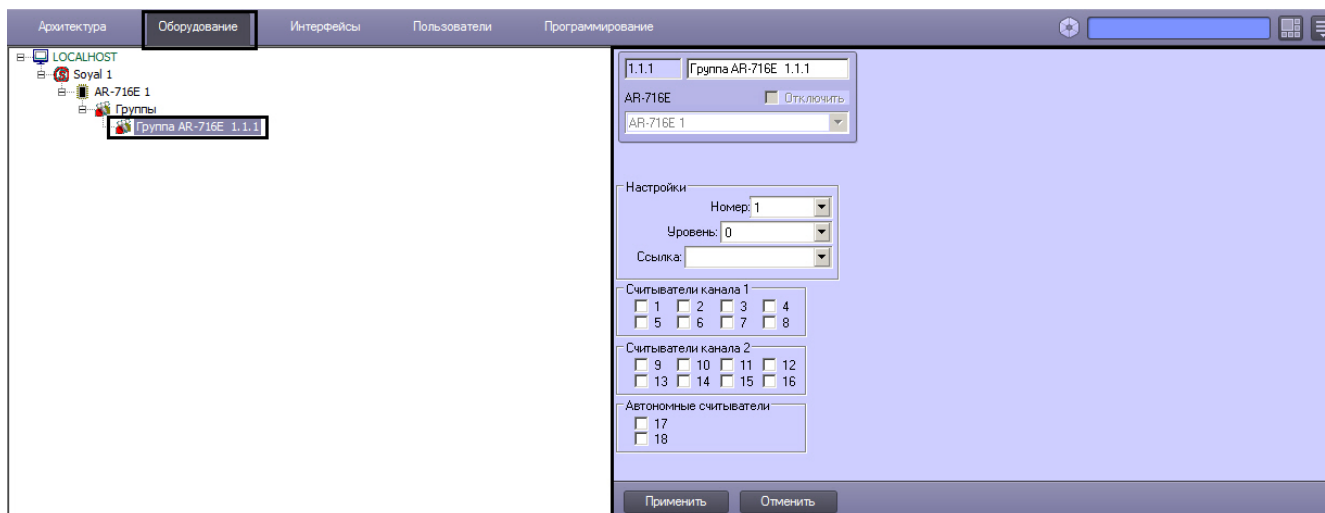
Архитектура | Оборудование | Интерфейсы | Пользователи | Программирование

LOCALHOST
Soyal 1
AR-716E 1
Группы
Группа AR-716E 1.1.1

1.1.1 | Группа AR-716E 1.1.1
AR-716E
Отключить
AR-716E 1

Настройки
Номер: 1
Уровень: 0
Ссылка:

Считыватели канала 1
1 2 3 4
5 6 7 8

Считыватели канала 2
9 10 11 12
13 14 15 16

Автономные считыватели
17
18

Применить | Отменить